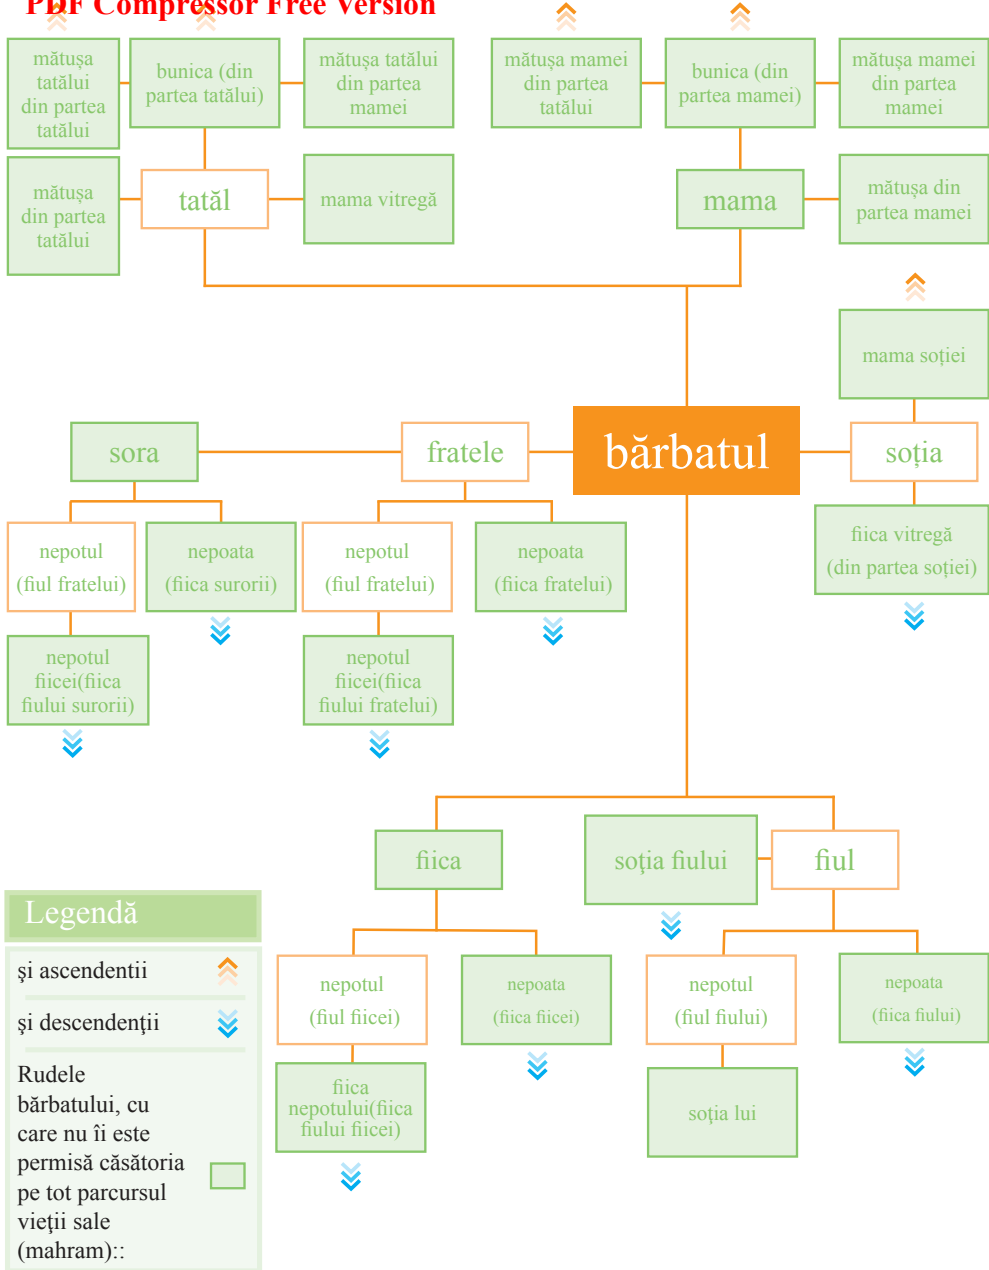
PDF Compressor Free Version

mătuşa tatălui din partea tatălui

bunica (din partea tatălui)

mătuşa tatălui din partea mamei

mătuşa mamei din partea tatălui

bunica (din partea mamei)

mătuşa mamei din partea mamei

mătuşa din partea tatălui

tatăl

mama vitregă

mama

mătuşa din partea mamei

mama soţiei

sora

fratele

bărbatul

soţia

nepotul (fiul fratelui)

nepoata (fiica surorii)

nepotul (fiul fratelui)

nepoata (fiica fratelui)

fiica vitregă (din partea soţiei)

nepotul fiicei(fiica fiului surorii)

nepotul fiicei(fiica fiului fratelui)

fiica

soţia fiului

fiul

Legendă

şi ascendentii

şi descendenţii

Rudele bărbatului, cu care nu îi este permisă căsătoria pe tot parcursul vieţii sale (mahram)::

nepotul (fiul fiicei)

nepoata (fiica fiicei)

nepotul (fiul fiului)

nepoata (fiica fiului)

fiica nepotului(fiica fiului fiicei)

soţia lui